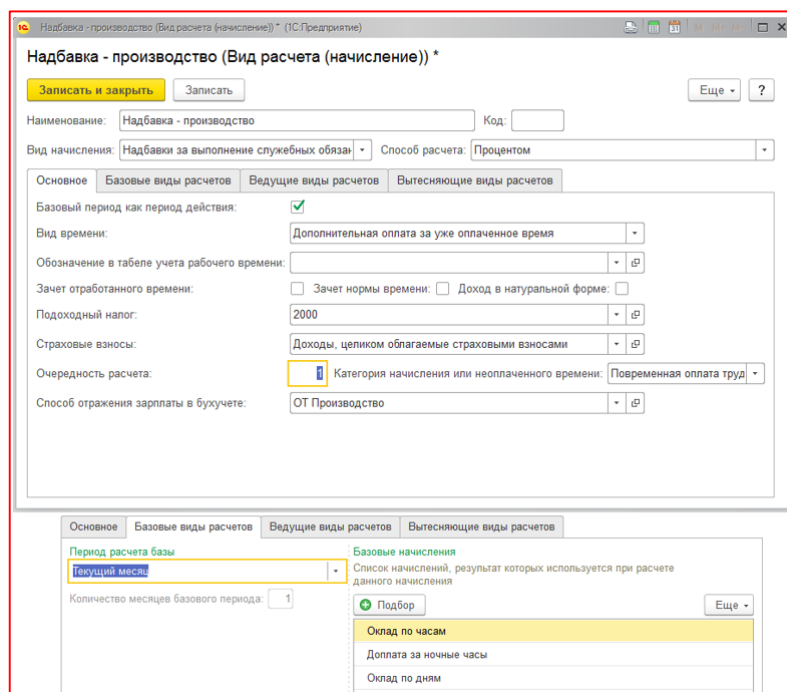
Надбавка - производство (Вид расчета (начисление)) * (1С:Предприятие)

Надбавка - производство (Вид расчета (начисление)) *

Записать и закрыть | Записать | Еще | ?

Наименование: Надбавка - производство | Код:

Вид начисления: Надбавки за выполнение служебных обязан | Способ расчета: Процентом

Основное | Базовые виды расчетов | Ведущие виды расчетов | Вытесняющие виды расчетов

Базовый период как период действия: ✓

Вид времени: Дополнительная оплата за уже оплаченное время

Обозначение в табеле учета рабочего времени:

Зачет отработанного времени: | Зачет нормы времени: | Доход в натуральной форме:

Подоходный налог: 2000

Страховые взносы: Доходы, целиком облагаемые страховыми взносами

Очередность расчета: 1 | Категория начисления или неоплаченного времени: Повременная оплата труд

Способ отражения зарплаты в бухучете: ОТ Производство

Основное | Базовые виды расчетов | Ведущие виды расчетов | Вытесняющие виды расчетов

Период расчета базы
Текущий месяц

Количество месяцев базового периода: 1

Базовые начисления
Список начислений, результат которых используется при расчете данного начисления

Подбор | Еще

Оклад по часам
Доплата за ночные часы
Оклад по дням